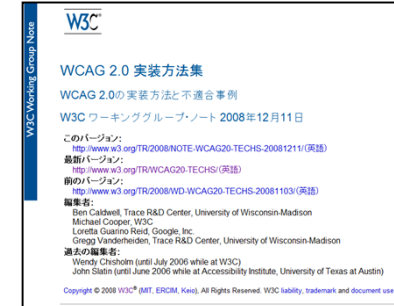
W3C Working Group Note

W3C®

WCAG 2.0 実装方法集

WCAG 2.0の実装方法と不適合事例

W3C ワーキンググループ・ノート 2008年12月11日

このバージョン:
http://www.w3.org/TR/2008/NOTE-WCAG20-TECHS-20081211/(英語)

最新バージョン:
http://www.w3.org/TR/WCAG20-TECHS/(英語)

前のバージョン:
http://www.w3.org/TR/2008/WD-WCAG20-TECHS-20081103/(英語)

編集者:
Ben Caldwell, Trace R&D Center, University of Wisconsin-Madison
Michael Cooper, W3C
Loretta Guarino Reid, Google, Inc.
Gregg Vanderheiden, Trace R&D Center, University of Wisconsin-Madison

過去の編集者:
Wendy Chisholm (until July 2006 while at W3C)
John Slatin (until June 2006 while at Accessibility Institute, University of Texas at Austin)

Copyright © 2008 W3C® (MIT, ERCIM, Keio), All Rights Reserved. W3C liability, trademark and document use